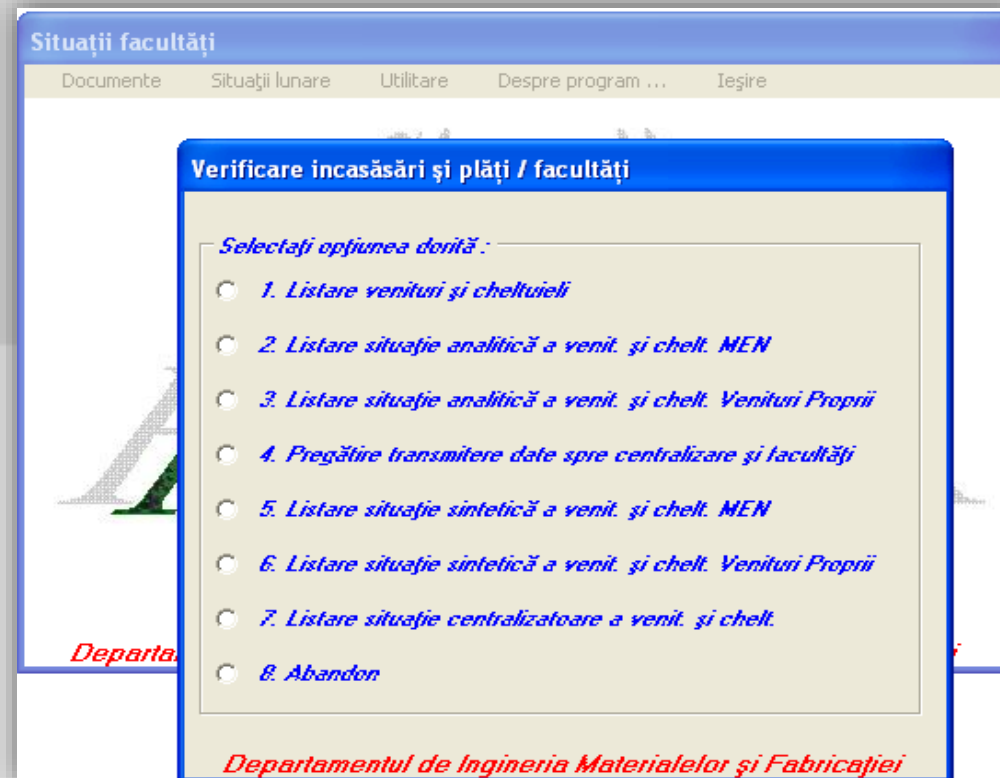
Situaţii facultăţi

Documente Situaţii lunare Utilitare Despre program ... Ieşire

Verificare incasăsări şi plăţi / facultăţi

Selectaţi opţiunea dorită :

1. Listare venituri şi cheltuieli

2. Listare situaţie analitică a venit. şi chelt. MEN

3. Listare situaţie analitică a venit. şi chelt. Venituri Proprii

4. Pregătire transmitere date spre centralizare şi facultăţi

5. Listare situaţie sintetică a venit. şi chelt. MEN

6. Listare situaţie sintetică a venit. şi chelt. Venituri Proprii

7. Listare situaţie centralizatoare a venit. şi chelt.

8. Abandon

Departa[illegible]

Departamentul de Ingineria Materialelor şi Fabricaţiei